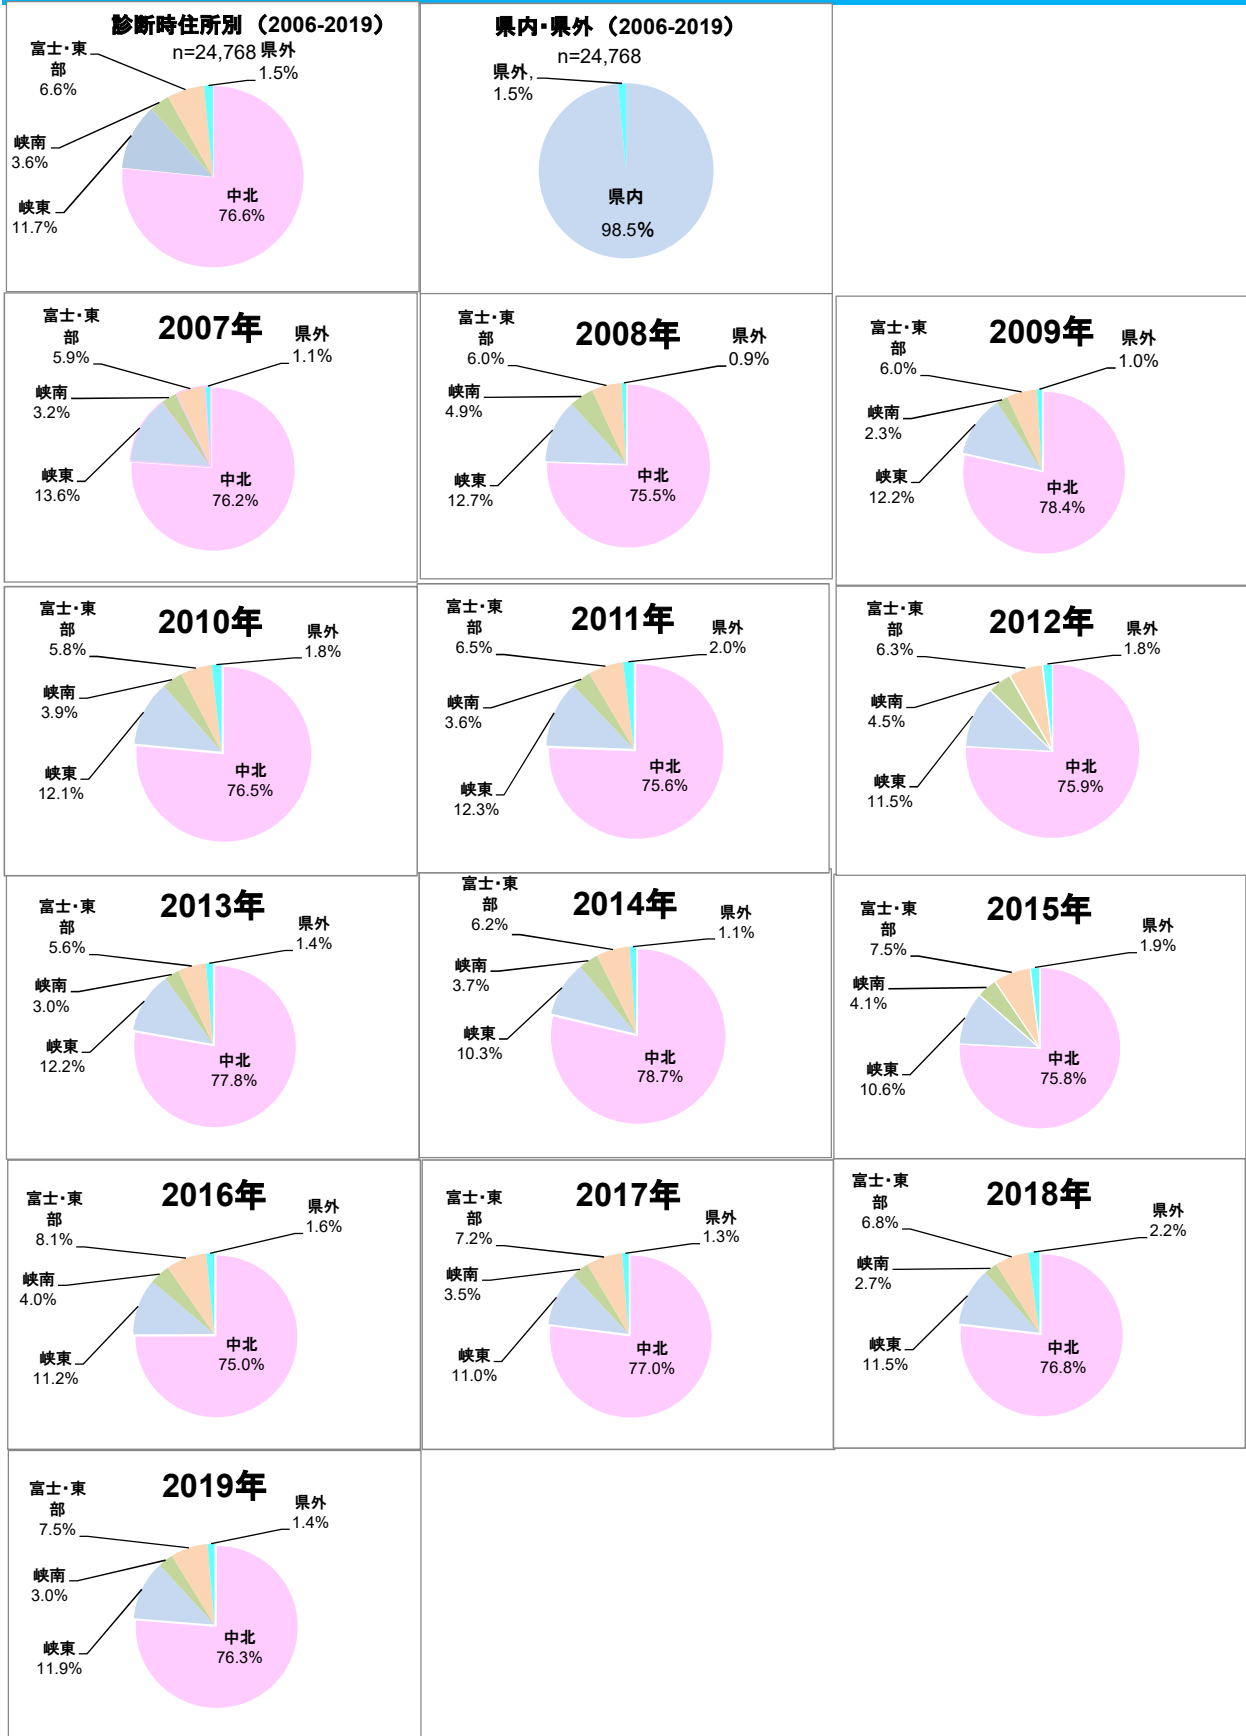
診断時住所別（2006-2019）
n=24,768
富士・東部 6.6%
県外 1.5%
峡南 3.6%
峡東 11.7%
中北 76.6%

県内・県外（2006-2019）
n=24,768
県外, 1.5%
県内 98.5%

2007年
富士・東部 5.9%
県外 1.1%
峡南 3.2%
峡東 13.6%
中北 76.2%

2008年
富士・東部 6.0%
県外 0.9%
峡南 4.9%
峡東 12.7%
中北 75.5%

2009年
富士・東部 6.0%
県外 1.0%
峡南 2.3%
峡東 12.2%
中北 78.4%

2010年
富士・東部 5.8%
県外 1.8%
峡南 3.9%
峡東 12.1%
中北 76.5%

2011年
富士・東部 6.5%
県外 2.0%
峡南 3.6%
峡東 12.3%
中北 75.6%

2012年
富士・東部 6.3%
県外 1.8%
峡南 4.5%
峡東 11.5%
中北 75.9%

2013年
富士・東部 5.6%
県外 1.4%
峡南 3.0%
峡東 12.2%
中北 77.8%

2014年
富士・東部 6.2%
県外 1.1%
峡南 3.7%
峡東 10.3%
中北 78.7%

2015年
富士・東部 7.5%
県外 1.9%
峡南 4.1%
峡東 10.6%
中北 75.8%

2016年
富士・東部 8.1%
県外 1.6%
峡南 4.0%
峡東 11.2%
中北 75.0%

2017年
富士・東部 7.2%
県外 1.3%
峡南 3.5%
峡東 11.0%
中北 77.0%

2018年
富士・東部 6.8%
県外 2.2%
峡南 2.7%
峡東 11.5%
中北 76.8%

2019年
富士・東部 7.5%
県外 1.4%
峡南 3.0%
峡東 11.9%
中北 76.3%